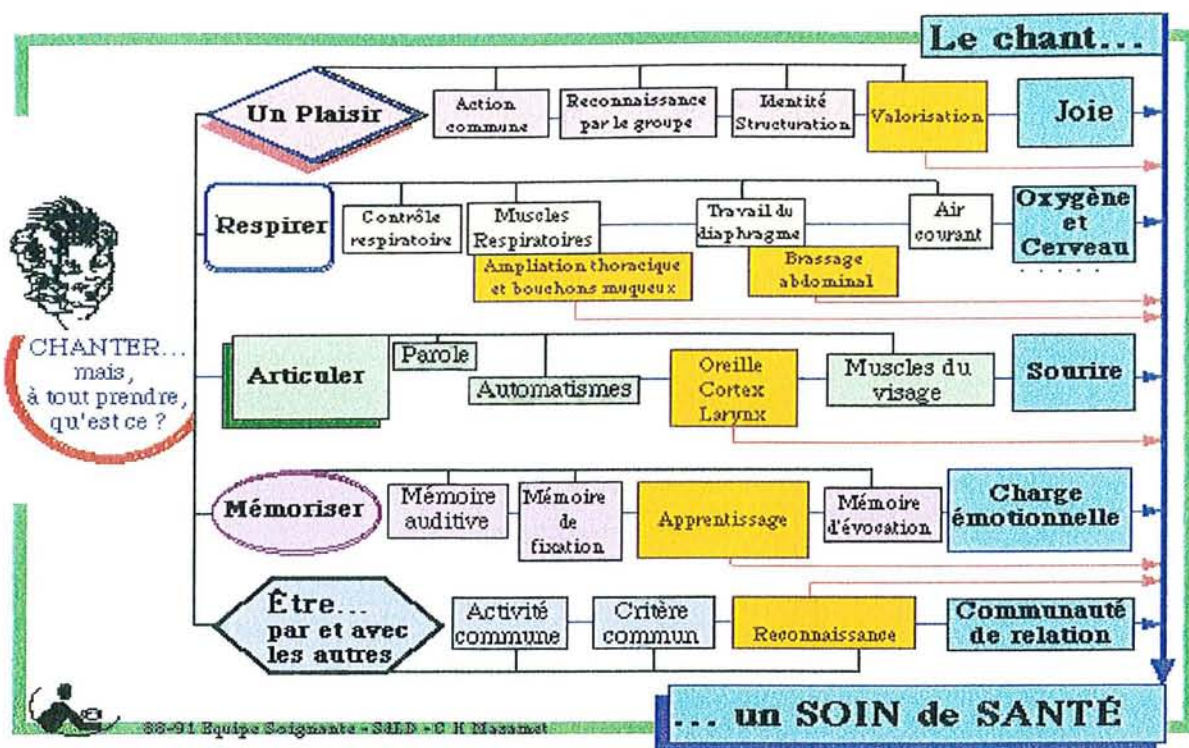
Le chant...

CHANTER... mais, à tout prendre, qu'est ce ?

Un Plaisir

Action commune

Reconnaissance par le groupe

Identité Structuration

Valorisation

Joie

Respirer

Contrôle respiratoire

Muscles Respiratoires

Travail du diaphragme

Air courant

Oxygène et Cerveau

Ampliation thoracique et bouchons muqueux

Brassage abdominal

Articuler

Parole

Automatismes

Oreille Cortex Larynx

Muscles du visage

Sourire

Mémoriser

Mémoire auditive

Mémoire de fixation

Apprentissage

Mémoire d'évocation

Charge émotionnelle

Être... par et avec les autres

Activité commune

Critère commun

Reconnaissance

Communauté de relation

... un SOIN de SANTÉ

88-91 Equipe Soignante - SSLD - C H Mazamet